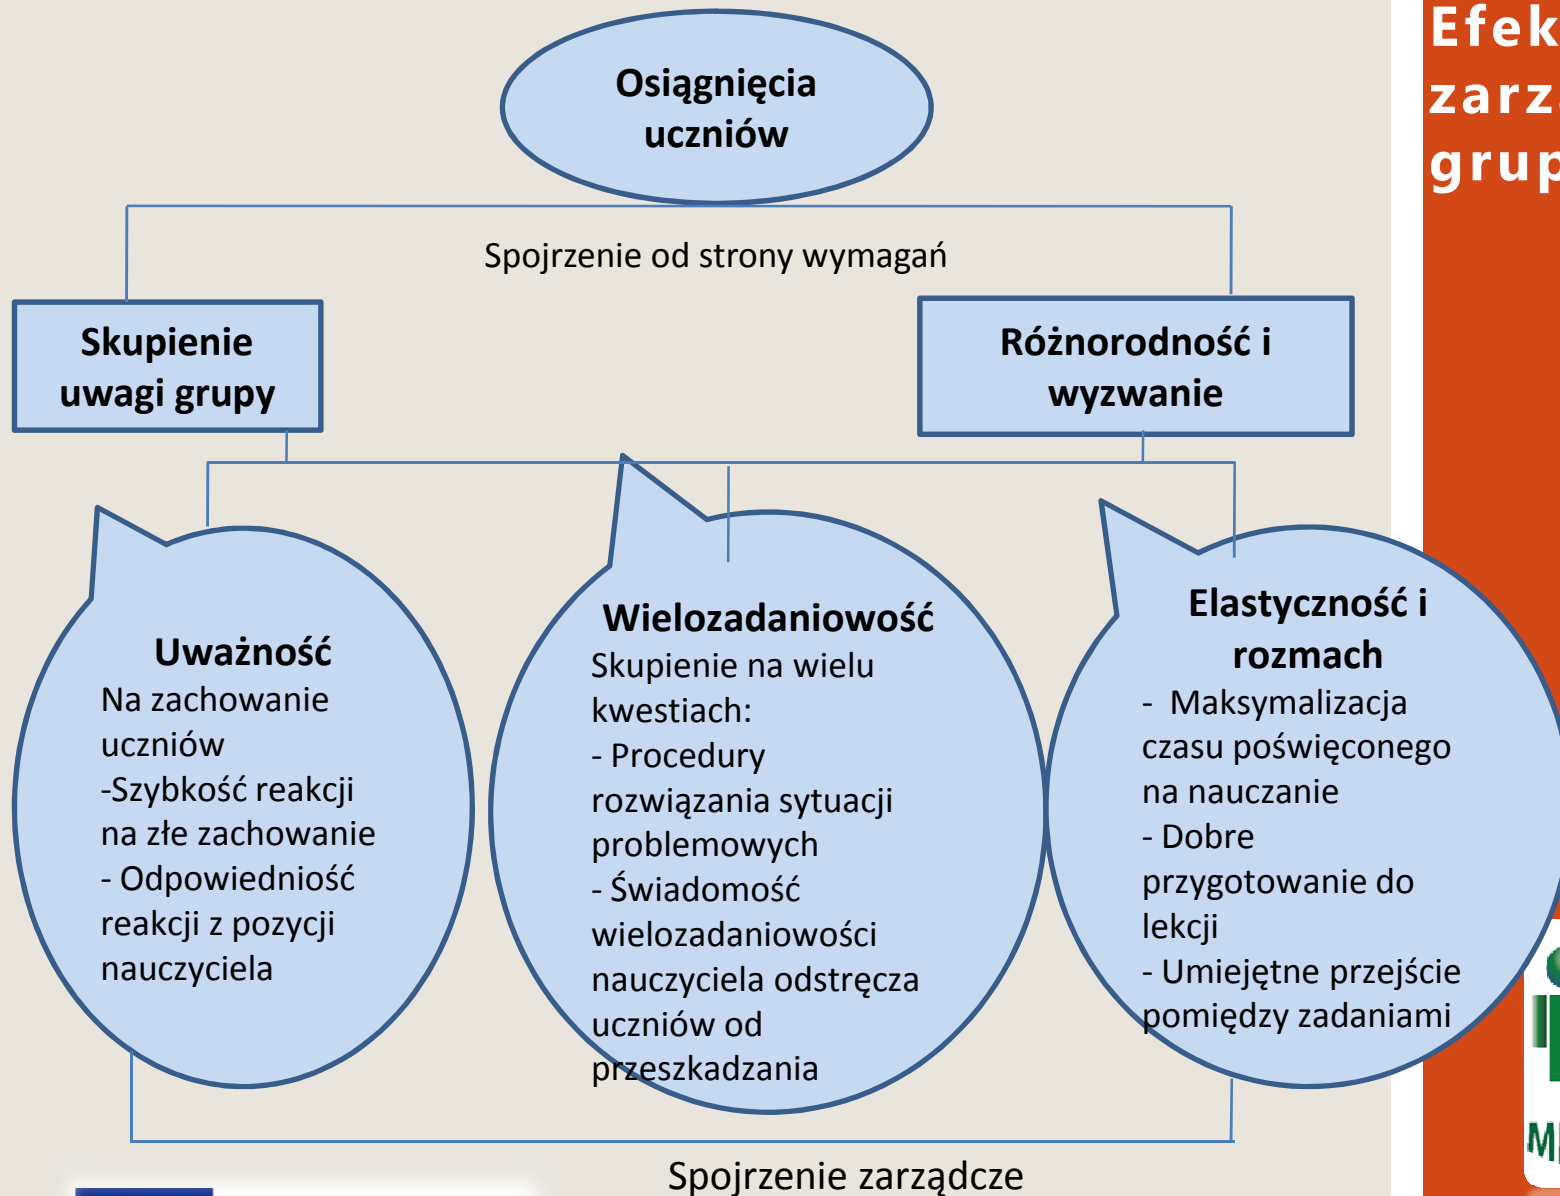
Osiągnięcia uczniów

Spojrzenie od strony wymagań

Skupienie uwagi grupy

Różnorodność i wyzwanie

Uważność
Na zachowanie uczniów
-Szybkość reakcji na złe zachowanie
- Odpowiedniość reakcji z pozycji nauczyciela

Wielozadaniowość
Skupienie na wielu kwestiach:
- Procedury rozwiązania sytuacji problemowych
- Świadomość wielozadaniowości nauczyciela odstręcza uczniów od przeszkadzania

Elastyczność i rozmach
- Maksymalizacja czasu poświęconego na nauczanie
- Dobre przygotowanie do lekcji
- Umiejętne przejście pomiędzy zadaniami

Spojrzenie zarządcze

Efek
zarz
grup

MI